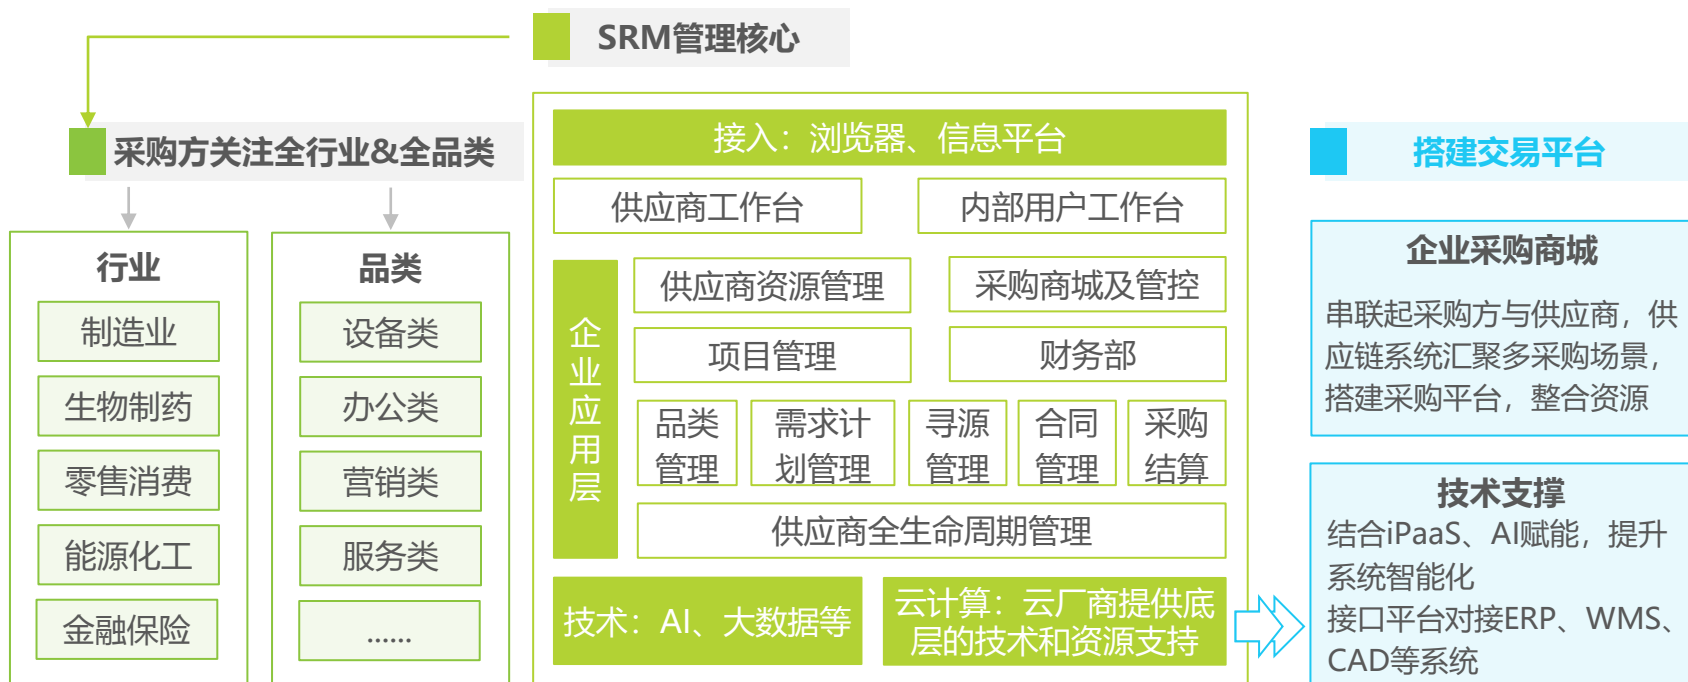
SRM管理核心

采购方关注全行业&全品类

行业

制造业

生物制药

零售消费

能源化工

金融保险

品类

设备类

办公类

营销类

服务类

......

接入：浏览器、信息平台

供应商工作台

内部用户工作台

企业应用层

供应商资源管理

采购商城及管控

项目管理

财务部

品类管理

需求计划管理

寻源管理

合同管理

采购结算

供应商全生命周期管理

技术：AI、大数据等

云计算：云厂商提供底层的技术和资源支持

搭建交易平台

企业采购商城

串联起采购方与供应商，供应链系统汇聚多采购场景，搭建采购平台，整合资源

技术支撑

结合iPaaS、AI赋能，提升系统智能化

接口平台对接ERP、WMS、CAD等系统